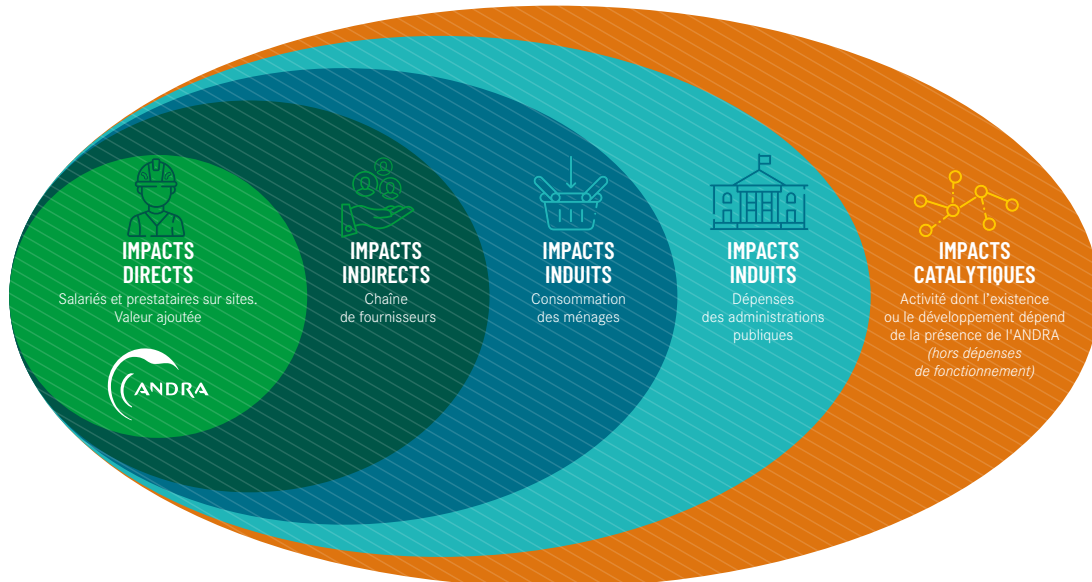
IMPACTS DIRECTS
Salariés et prestataires sur sites. Valeur ajoutée

ANDRA

IMPACTS INDIRECTS
Chaîne de fournisseurs

IMPACTS INDUITS
Consommation des ménages

IMPACTS INDUITS
Dépenses des administrations publiques

IMPACTS CATALYTIQUES
Activité dont l'existence ou le développement dépend de la présence de l'ANDRA (hors dépenses de fonctionnement)